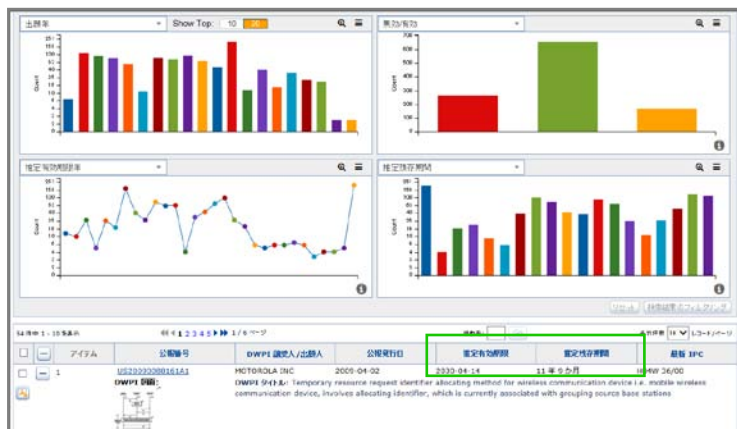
出願年

Show Top: 10 20

失効/有効

推定有効期限年

推定残存期間

Count

リセット 検索結果をフィルタリング

54 件中 1 - 10 件表示

◀◀ ◀ 1 2 3 4 5 ▶ ▶▶ 1 / 6 ページ

表示件数 10 レコード/ページ

| | | アイテム | 公報番号 | DWPI 譲受人/出願人 | 公報発行日 | 推定有効期限 | 推定残存期間 | 最新 IPC |
|---|---|---|---|---|---|---|---|---|
| | | 1 | US2009008161A1 | MOTOROLA INC | 2009-04-02 | 2030-04-14 | 11 年 9 か月 | H04W 36/00 |

DWPI 図面

DWPI タイトル: Temporary resource request identifier allocating method for wireless communication device i.e. mobile wireless communication device, involves allocating identifier, which is currently associated with grouping source base stations